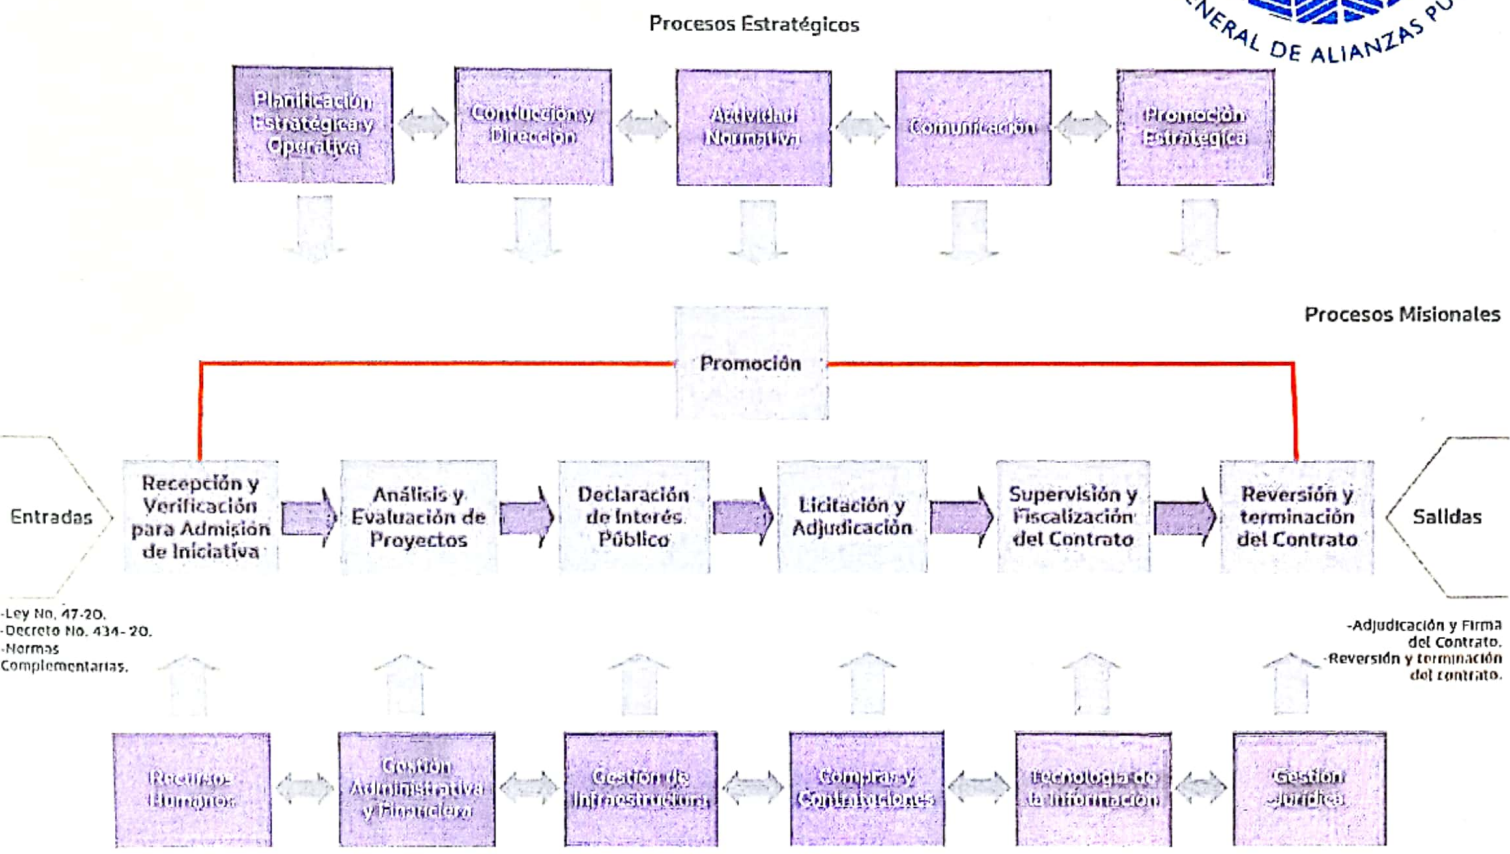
ERAL DE ALIANZAS PU

Procesos Estratégicos

Planificación Estratégica y Operativa

Conducción y Dirección

Actividad Normativa

Comunicación

Promoción Estratégica

Procesos Misionales

Promoción

Entradas

Recepción y Verificación para Admisión de Iniciativa

Análisis y Evaluación de Proyectos

Declaración de Interés Público

Licitación y Adjudicación

Supervisión y Fiscalización del Contrato

Reversión y terminación del Contrato

Salidas

-Ley No. 47-20.
-Decreto No. 434-20.
-Normas Complementarias.

-Adjudicación y Firma del Contrato.
-Reversión y terminación del contrato.

Recursos Humanos

Gestión Administrativa y Financiera

Gestión de Infraestructura

Compras y Contrataciones

Tecnología de la Información

Gestión Jurídica